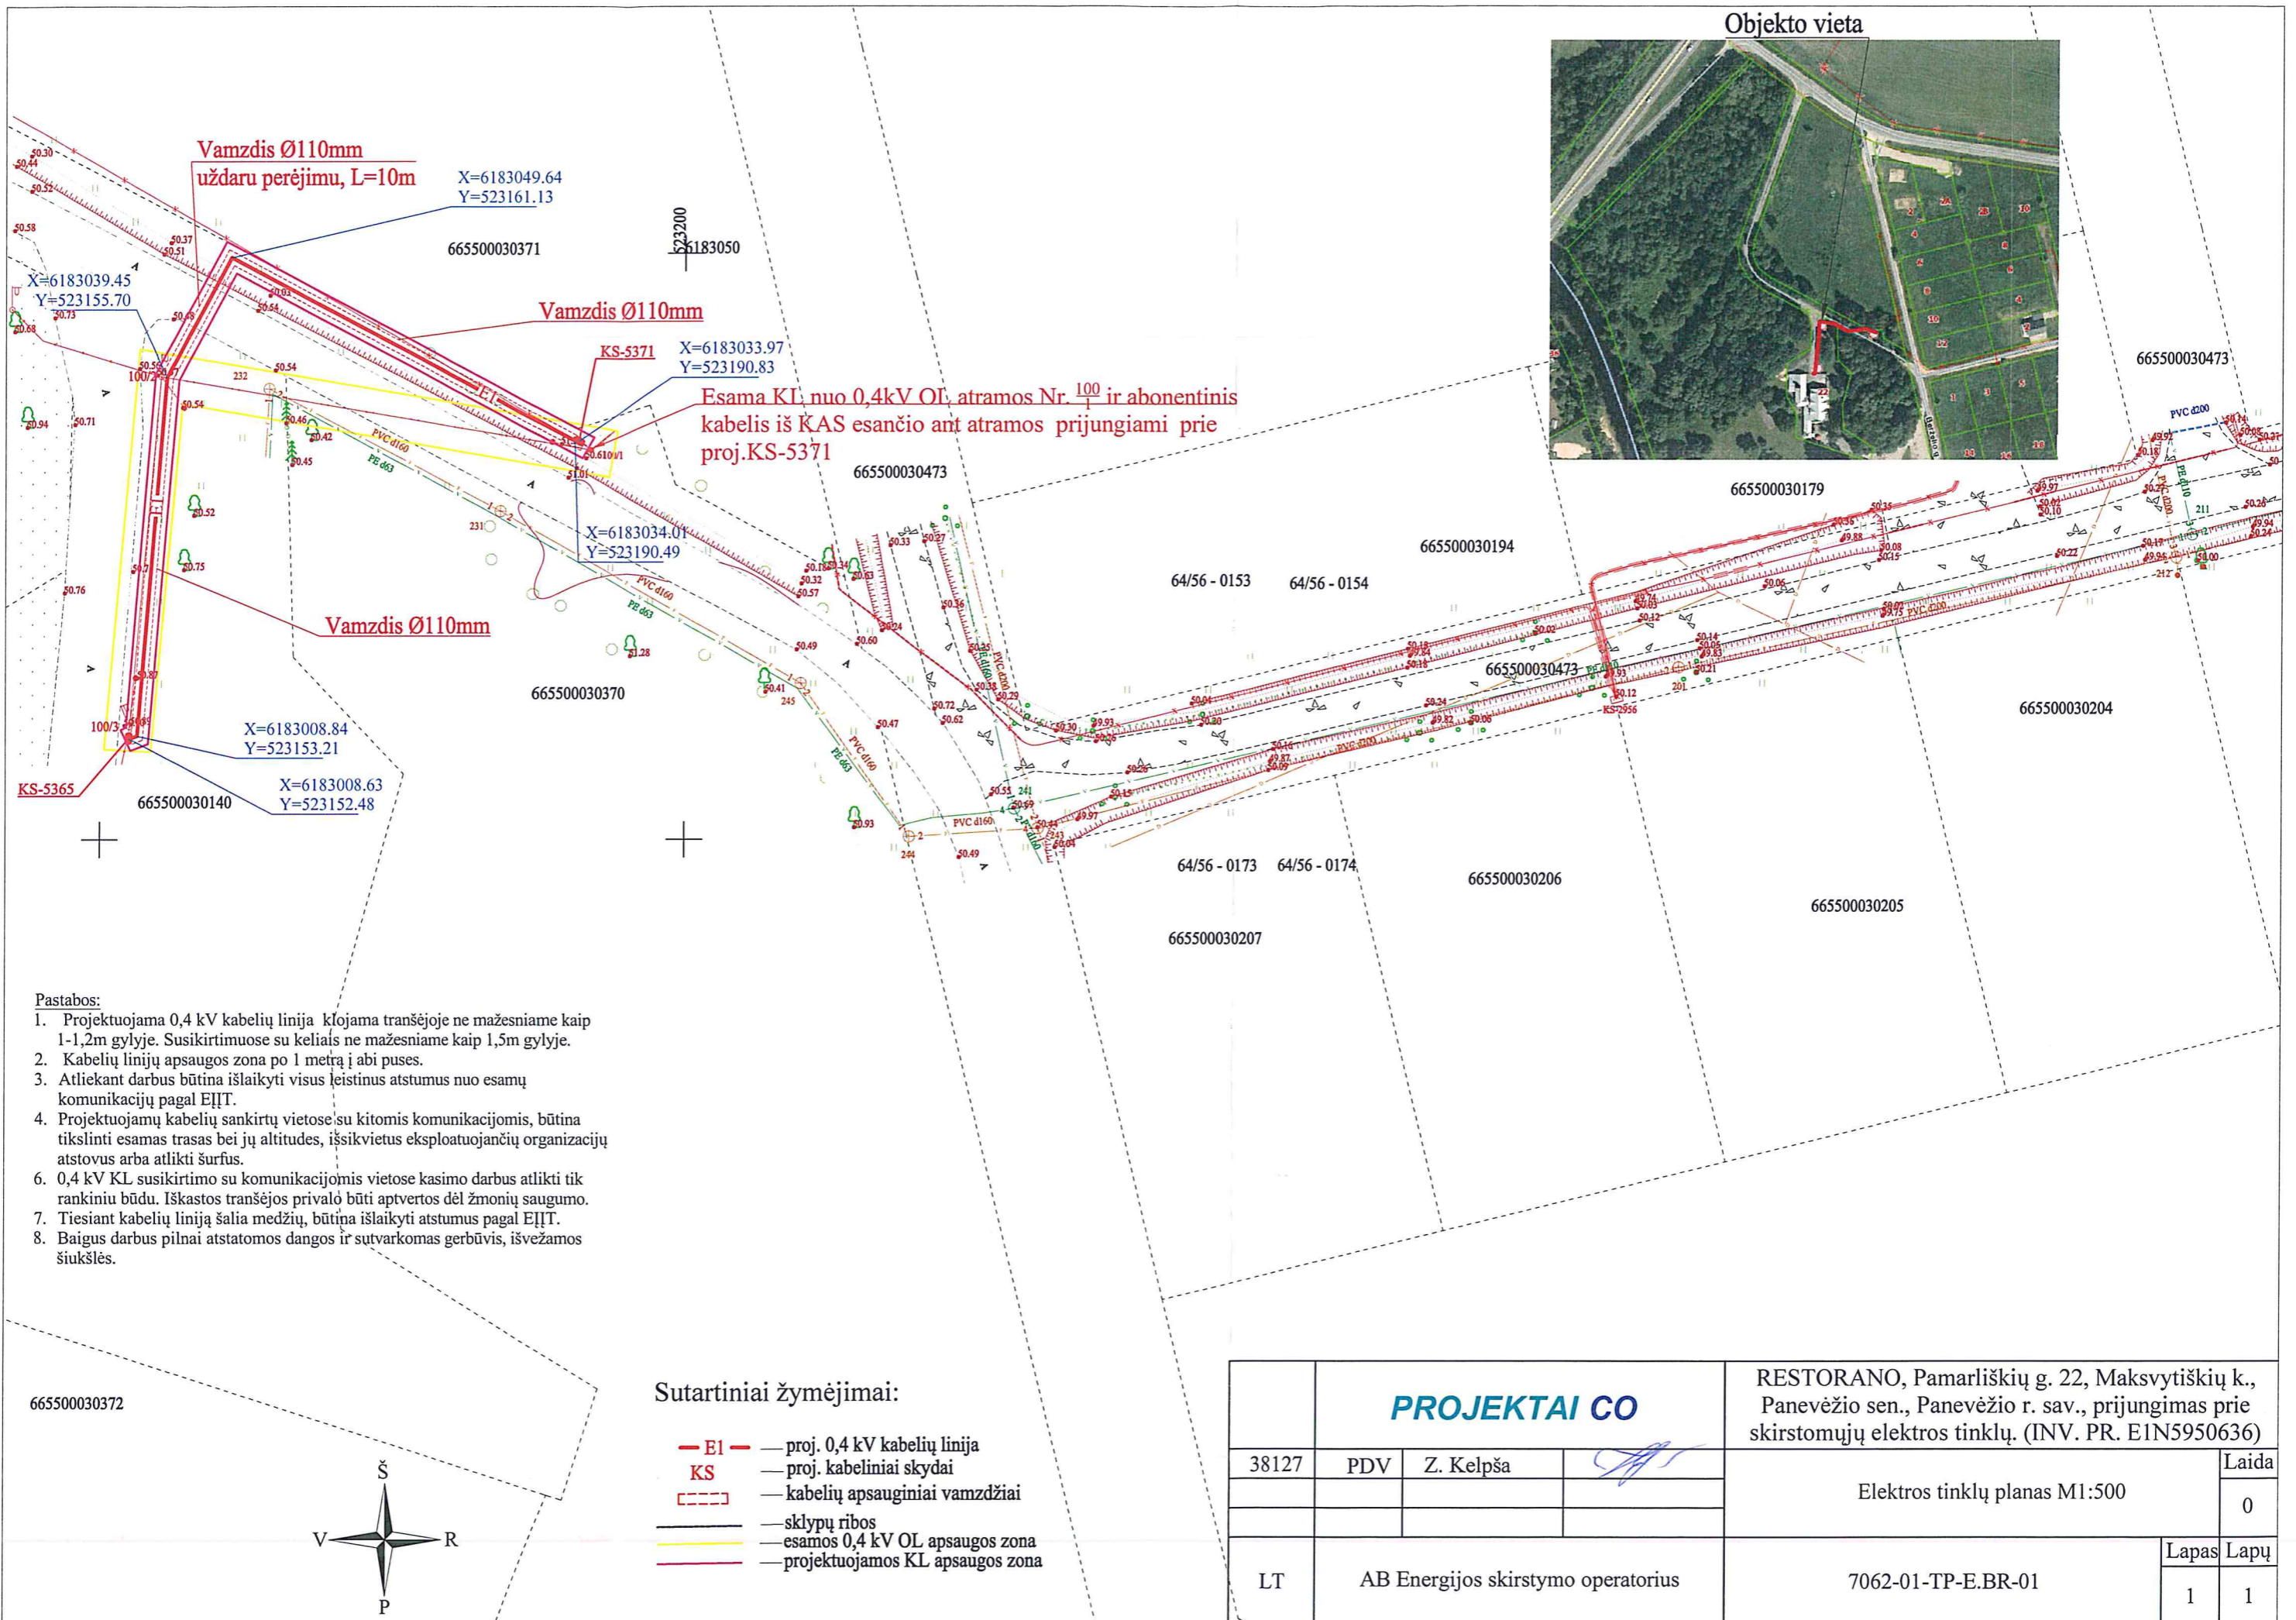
Objekto vieta

Vamzdis Ø110mm
uždaru perėjimu, L=10m

X=6183049.64
Y=523161.13

665500030371

523200
6183050

X=6183039.45
Y=523155.70

Vamzdis Ø110mm

KS-5371

X=6183033.97
Y=523190.83

Esama KL nuo 0,4kV OL atramos Nr. $\frac{100}{1}$ ir abonentinis kabelis iš KAS esančio ant atramos prijungiami prie proj.KS-5371

665500030473

665500030179

665500030473

X=6183034.01
Y=523190.49

665500030194

64/56 - 0153   64/56 - 0154

Vamzdis Ø110mm

665500030473

665500030370

665500030204

KS-2956

X=6183008.84
Y=523153.21

KS-5365

665500030140

X=6183008.63
Y=523152.48

64/56 - 0173   64/56 - 0174

665500030206

665500030205

665500030207

PVC d160
PE d63
PVC d200
PE d110

Pastabos:
1. Projektuojama 0,4 kV kabelių linija klojama tranšėjoje ne mažesniame kaip 1-1,2m gylyje. Susikirtimuose su keliais ne mažesniame kaip 1,5m gylyje.
2. Kabelių linijų apsaugos zona po 1 metrą į abi puses.
3. Atliekant darbus būtina išlaikyti visus leistinus atstumus nuo esamų komunikacijų pagal EĮĮT.
4. Projektuojamų kabelių sankirtų vietose su kitomis komunikacijomis, būtina tikslinti esamas trasas bei jų altitudes, išsikvietus eksploatuojančių organizacijų atstovus arba atlikti šurfus.
6. 0,4 kV KL susikirtimo su komunikacijomis vietose kasimo darbus atlikti tik rankiniu būdu. Iškastos tranšėjos privalo būti aptvertos dėl žmonių saugumo.
7. Tiesiant kabelių liniją šalia medžių, būtina išlaikyti atstumus pagal EĮĮT.
8. Baigus darbus pilnai atstatomos dangos ir sutvarkomas gerbūvis, išvežamos šiukšlės.

665500030372

Š
V R
P

Sutartiniai žymėjimai:
E1 — proj. 0,4 kV kabelių linija
KS — proj. kabeliniai skydai
— kabelių apsauginiai vamzdžiai
— sklypų ribos
— esamos 0,4 kV OL apsaugos zona
— projektuojamos KL apsaugos zona

PROJEKTAI CO

RESTORANO, Pamarliškių g. 22, Maksvytiškių k., Panevėžio sen., Panevėžio r. sav., prijungimas prie skirstomųjų elektros tinklų. (INV. PR. E1N5950636)

| 38127 | PDV | Z. Kelpša | | Elektros tinklų planas M1:500 | Laida 0 |
|---|---|---|---|---|---|
| LT | AB Energijos skirstymo operatorius | | | 7062-01-TP-E.BR-01 | Lapas 1 / Lapų 1 |